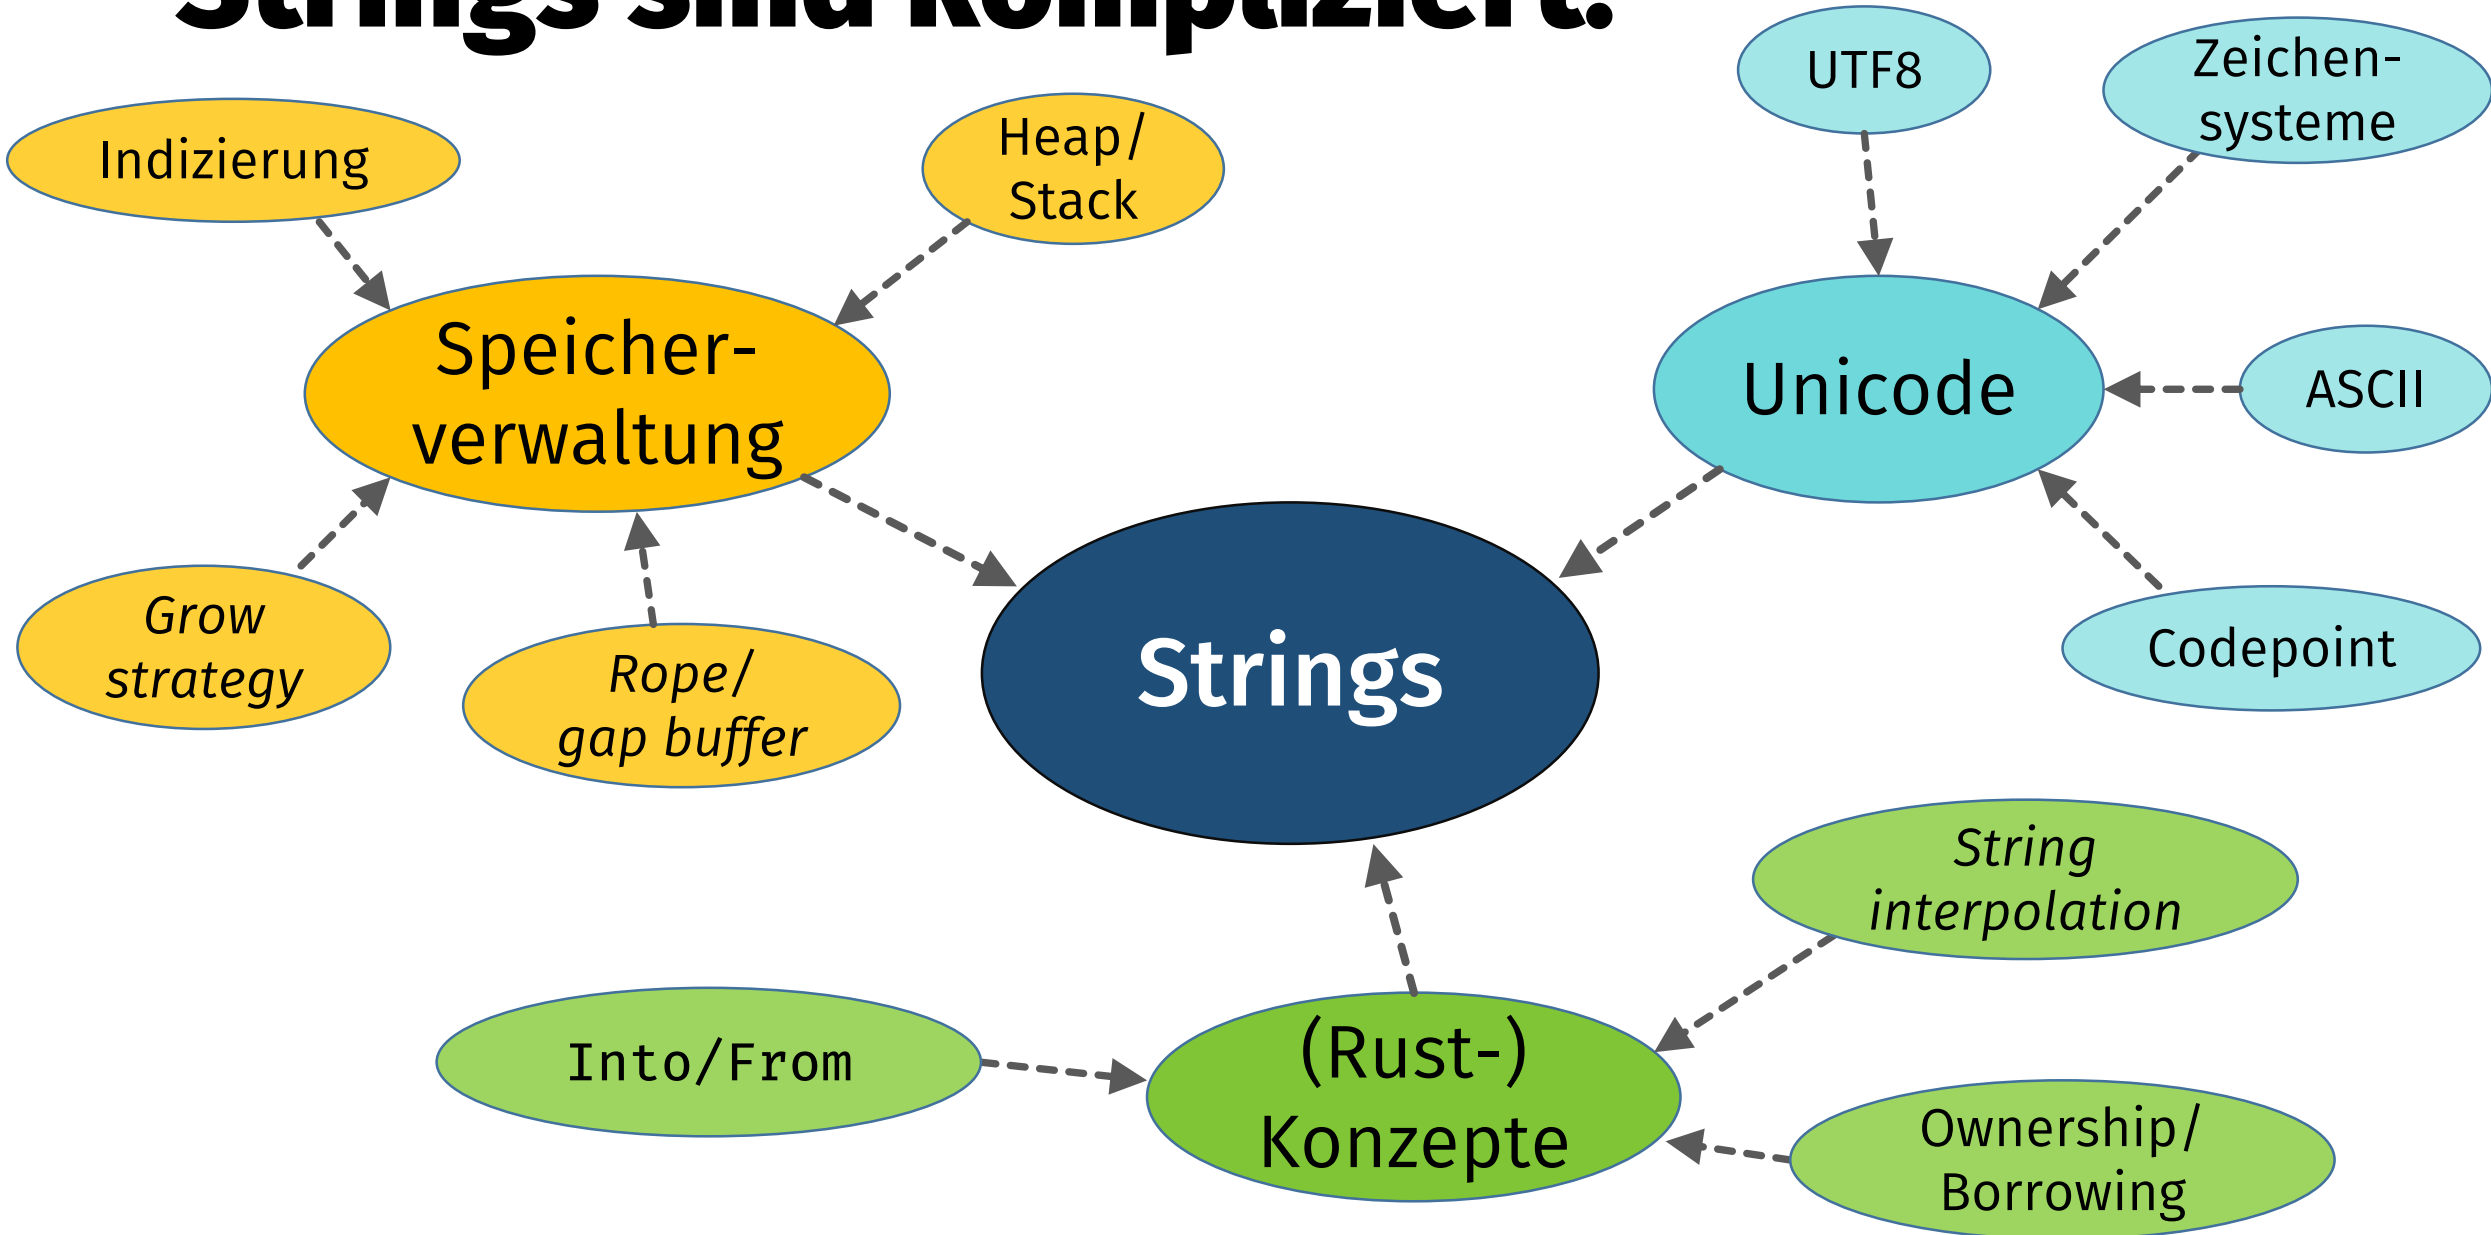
Strings sind kompliziert.

Indizierung

Heap/ Stack

UTF8

Zeichensysteme

Speicherverwaltung

Unicode

ASCII

Grow strategy

Rope/ gap buffer

Strings

Codepoint

String interpolation

Into/From

(Rust-) Konzepte

Ownership/ Borrowing